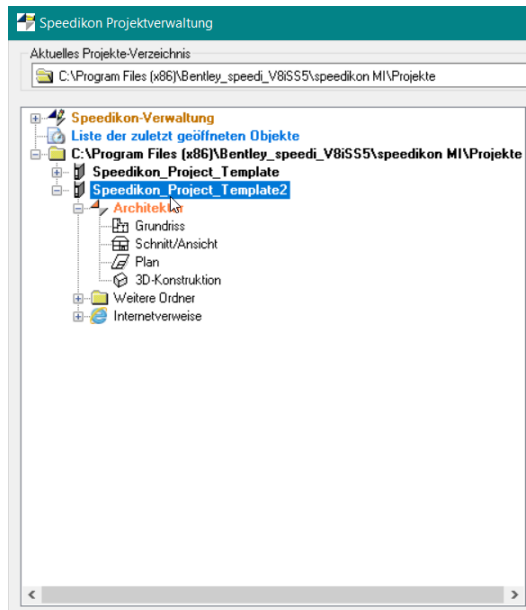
Speedikon Projektverwaltung

Aktuelles Projekte-Verzeichnis

C:\Program Files (x86)\Bentley_speedi_V8iSS5\speedikon MI\Projekte

Speedikon-Verwaltung
Liste der zuletzt geöffneten Objekte
C:\Program Files (x86)\Bentley_speedi_V8iSS5\speedikon MI\Projekte
Speedikon_Project_Template
Speedikon_Project_Template2
Architektur
Grundriss
Schnitt/Ansicht
Plan
3D-Konstruktion
Weitere Ordner
Internetverweise